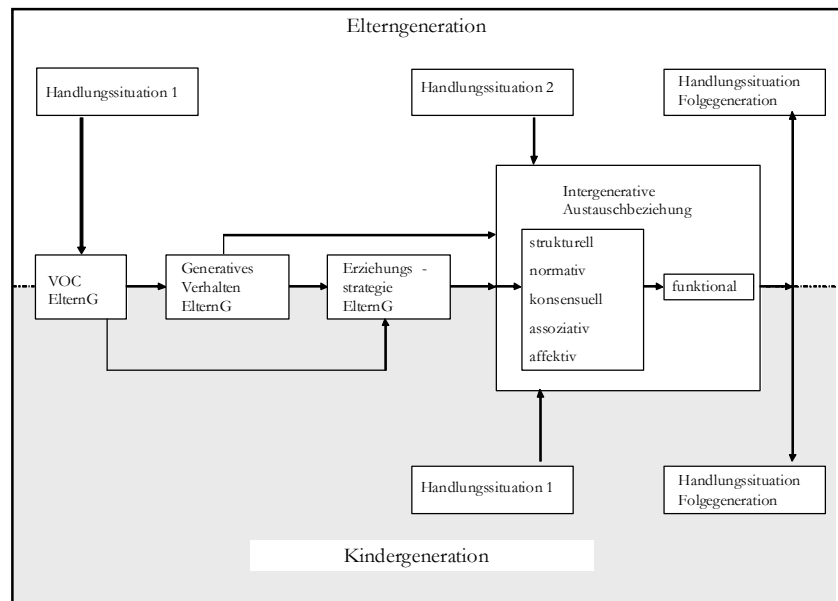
Elterngeneration

Handlungssituation 1

Handlungssituation 2

Handlungssituation Folgegeneration

Intergenerative Austauschbeziehung

VOC ElternG

Generatives Verhalten ElternG

Erziehungs - strategie ElternG

strukturell

normativ

konsensuell

assoziativ

affektiv

funktional

Handlungssituation 1

Handlungssituation Folgegeneration

Kindergeneration